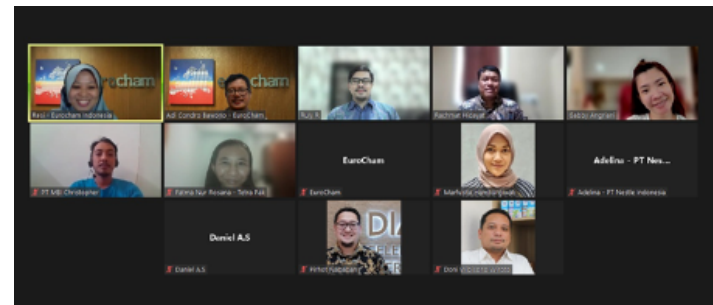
Resi - EuroCham Indonesia
Adi Condro Bawono - EuroCham
Rizky R
Rachmat Hidayat
Debby Angriani
PT MBI Christopher
Fatmia Nur Rosiana - Tetra Pak
EuroCham
EuroCham
Marfuatul Handayani
Adelina - PT Nes...
Adelina - PT Nestle Indonesia
Daniel A.S
Daniel A.S
Pirhot Nababan
Doni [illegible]